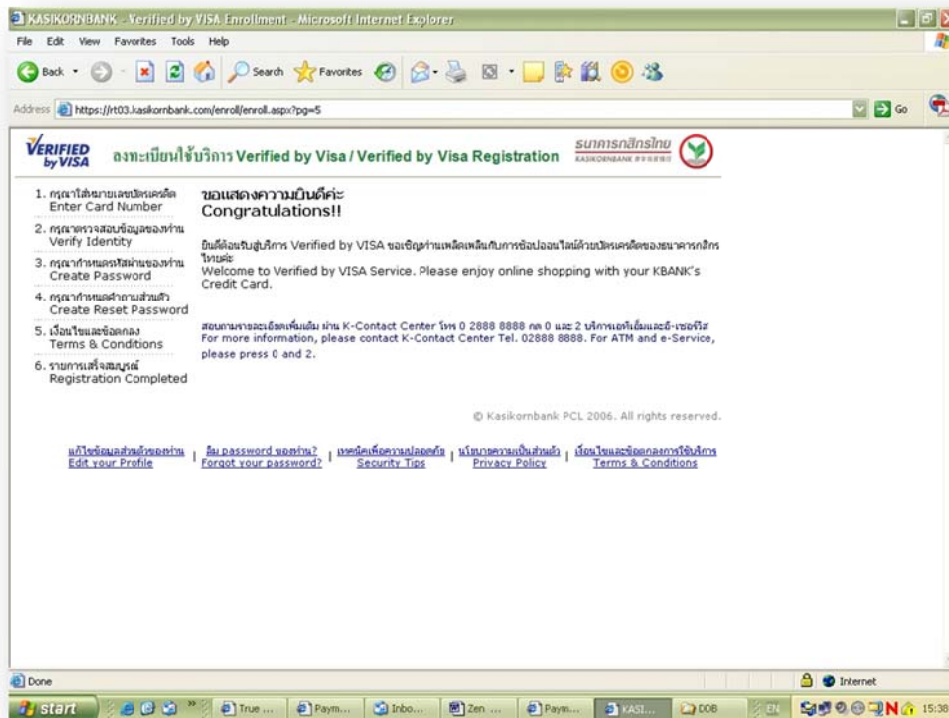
KASIKORNBANK - Verified by VISA Enrollment - Microsoft Internet Explorer

File Edit View Favorites Tools Help

Back Search Favorites

Address https://rt03.kasikornbank.com/enroll/enroll.aspx?pg=5 Go

VERIFIED by VISA ลงทะเบียนใช้บริการ Verified by Visa / Verified by Visa Registration ธนาคารกสิกรไทย KASIKORNBANK

1. กรุณาใส่หมายเลขบัตรเครดิต Enter Card Number
2. กรุณาตรวจสอบข้อมูลของท่าน Verify Identity
3. กรุณากำหนดรหัสผ่านของท่าน Create Password
4. กรุณากำหนดคำถามส่วนตัว Create Reset Password
5. เงื่อนไขและข้อตกลง Terms & Conditions
6. รายการเสร็จสมบูรณ์ Registration Completed

ขอแสดงความยินดีค่ะ
Congratulations!!

ยินดีต้อนรับสู่บริการ Verified by VISA ขอเชิญท่านเพลิดเพลินกับการช้อปออนไลน์ด้วยบัตรเครดิตของธนาคารกสิกรไทยค่ะ
Welcome to Verified by VISA Service. Please enjoy online shopping with your KBANK's Credit Card.

สอบถามรายละเอียดเพิ่มเติม ผ่าน K-Contact Center โทร 0 2888 8888 กด 0 และ 2 บริการเอทีเอ็มและอี-เซอร์วิส
For more information, please contact K-Contact Center Tel. 02888 8888. For ATM and e-Service, please press 0 and 2.

© Kasikornbank PCL 2006. All rights reserved.

แก้ไขข้อมูลส่วนตัวของท่าน Edit your Profile | ลืม password ของท่าน? Forgot your password? | เทคนิคเพื่อความปลอดภัย Security Tips | นโยบายความเป็นส่วนตัว Privacy Policy | เงื่อนไขและข้อตกลงการใช้บริการ Terms & Conditions

Done Internet

start True ... Paym... Inbo... Zen ... Paym... KASI... DOB EN 15:38